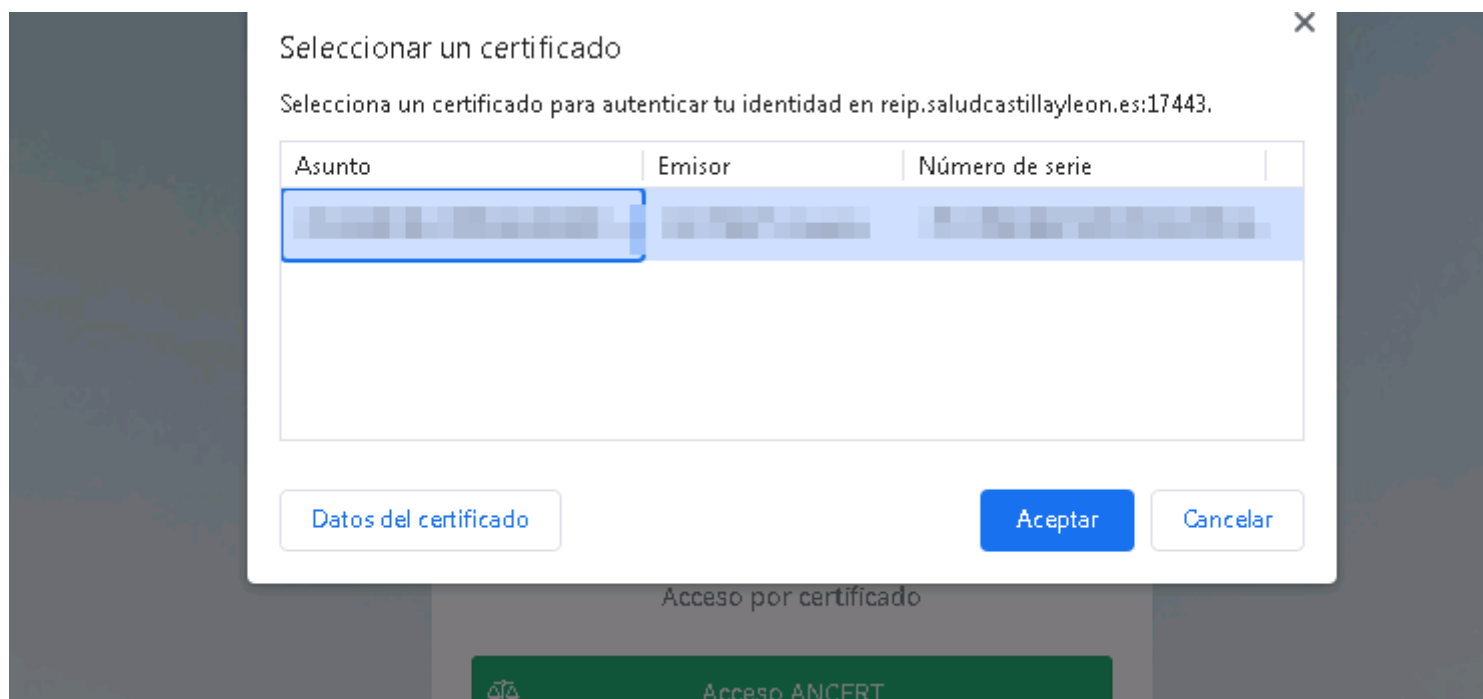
Seleccionar un certificado

Selecciona un certificado para autenticar tu identidad en reip.saludcastillayleon.es:17443.

| Asunto | Emisor | Número de serie |
|---|---|---|
| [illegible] | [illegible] | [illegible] |

Datos del certificado

Aceptar

Cancelar

Acceso por certificado

Acceso ANCERT